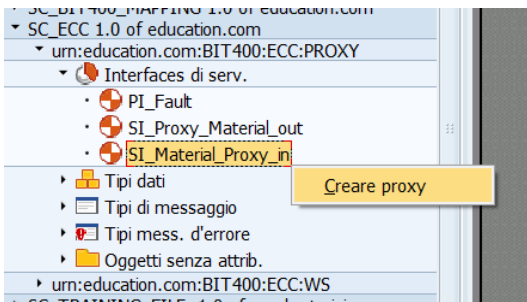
SC_BIT400_MAPPING 1.0 of education.com
SC_ECC 1.0 of education.com
urn:education.com:BIT400:ECC:PROXY
Interfaces di serv.
PI_Fault
SI_Proxy_Material_out
SI_Material_Proxy_in
Tipi dati
Tipi di messaggio
Tipi mess. d'errore
Oggetti senza attrib.
urn:education.com:BIT400:ECC:WS
Creare proxy